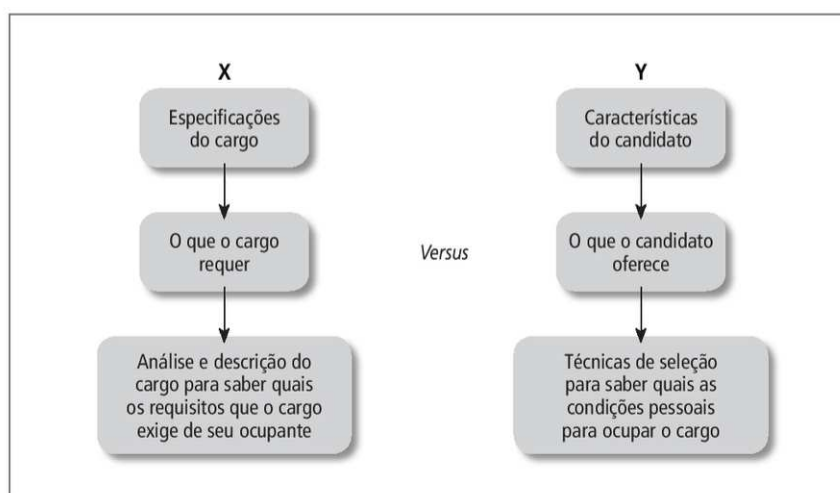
X

Especificações do cargo

O que o cargo requer

Análise e descrição do cargo para saber quais os requisitos que o cargo exige de seu ocupante

*Versus*

Y

Características do candidato

O que o candidato oferece

Técnicas de seleção para saber quais as condições pessoais para ocupar o cargo